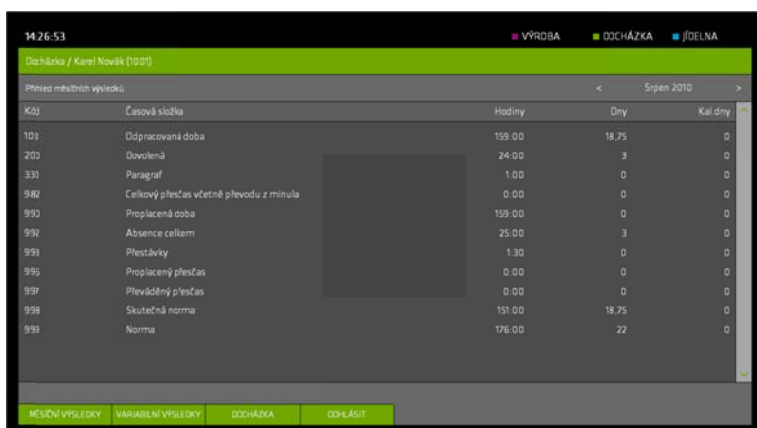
14:26:53

VÝROBA ■ DOCHÁZKA ■ JÍDELNA

Docházka / Karel Novák (1001)

Přehled měsíčních výsledků < Srpen 2010 >

| Kód | Časová složka | Hodiny | Dny | Kal.dny |
|---|---|---|---|---|
| 101 | Odpracovaná doba | 159:00 | 18,75 | 0 |
| 203 | Dovolená | 24:00 | 3 | 0 |
| 330 | Paragraf | 1:00 | 0 | 0 |
| 982 | Celkový přesčas včetně převodu z minula | 0:00 | 0 | 0 |
| 990 | Proplacená doba | 159:00 | 0 | 0 |
| 992 | Absence celkem | 25:00 | 3 | 0 |
| 993 | Přestávky | 1:30 | 0 | 0 |
| 996 | Proplacený přesčas | 0:00 | 0 | 0 |
| 997 | Převáděný přesčas | 0:00 | 0 | 0 |
| 998 | Skutečná norma | 151:00 | 18,75 | 0 |
| 999 | Norma | 176:00 | 22 | 0 |

MĚSÍČNÍ VÝSLEDKY | VARIABILNÍ VÝSLEDKY | DOCHÁZKA | ODHLÁSIT